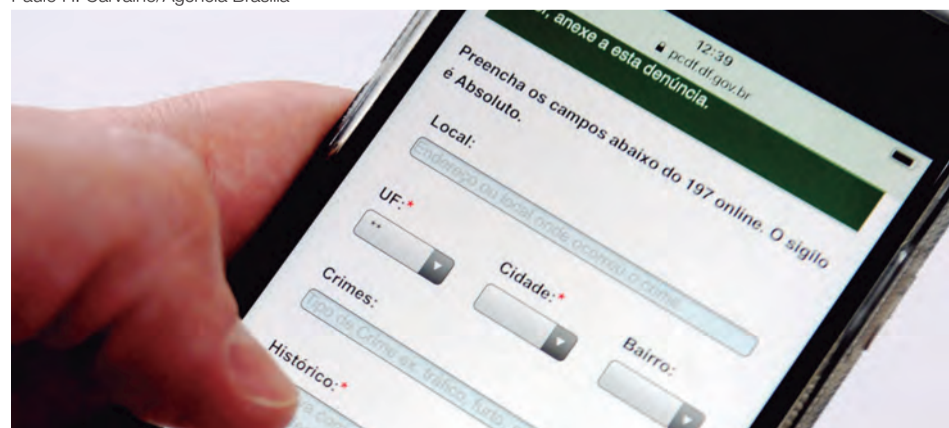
Paulo H. Carvalho/Agência Brasília

12:39
pcdf.df.gov.br

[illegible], anexe a esta denúncia.

Preencha os campos abaixo do 197 online. O sigilo é Absoluto.

Local:
Endereço ou local onde ocorreu o crime

UF:*
--

Cidade:*

Crimes:
Tipo de Crime ex. tráfico, furto, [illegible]

Bairro:

Histórico:*
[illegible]